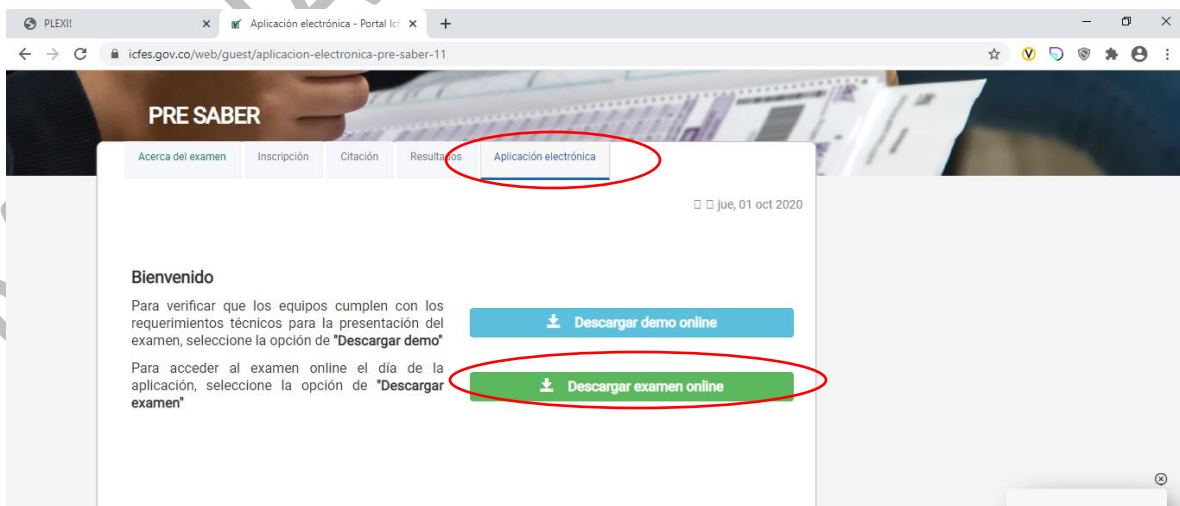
PLEXI! ×
Aplicación electrónica - Portal Icf ×
+
icfes.gov.co/web/guest/aplicacion-electronica-pre-saber-11

PRE SABER

Acerca del examen
Inscripción
Citación
Resultados
Aplicación electrónica

jue, 01 oct 2020

Bienvenido

Para verificar que los equipos cumplen con los requerimientos técnicos para la presentación del examen, seleccione la opción de "Descargar demo"

Descargar demo online

Para acceder al examen online el día de la aplicación, seleccione la opción de "Descargar examen"

Descargar examen online